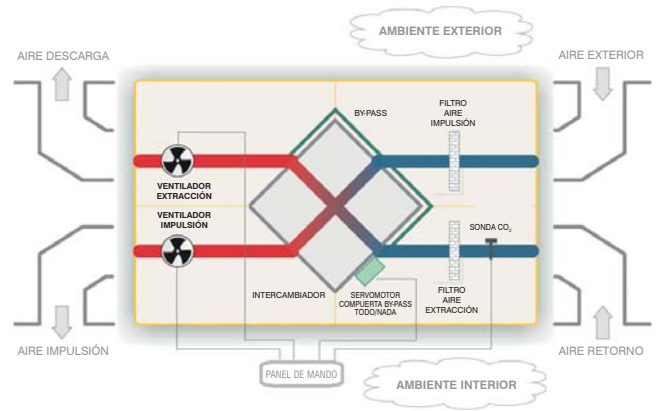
AMBIENTE EXTERIOR

AIRE DESCARGA

AIRE EXTERIOR

BY-PASS

FILTRO AIRE IMPULSIÓN

VENTILADOR EXTRACCIÓN

VENTILADOR IMPULSIÓN

SONDA $CO_2$

INTERCAMBIADOR

SERVOMOTOR COMPUERTA BY-PASS TODO/NADA

FILTRO AIRE EXTRACCIÓN

AIRE IMPULSIÓN

AIRE RETORNO

PANEL DE MANDO

AMBIENTE INTERIOR